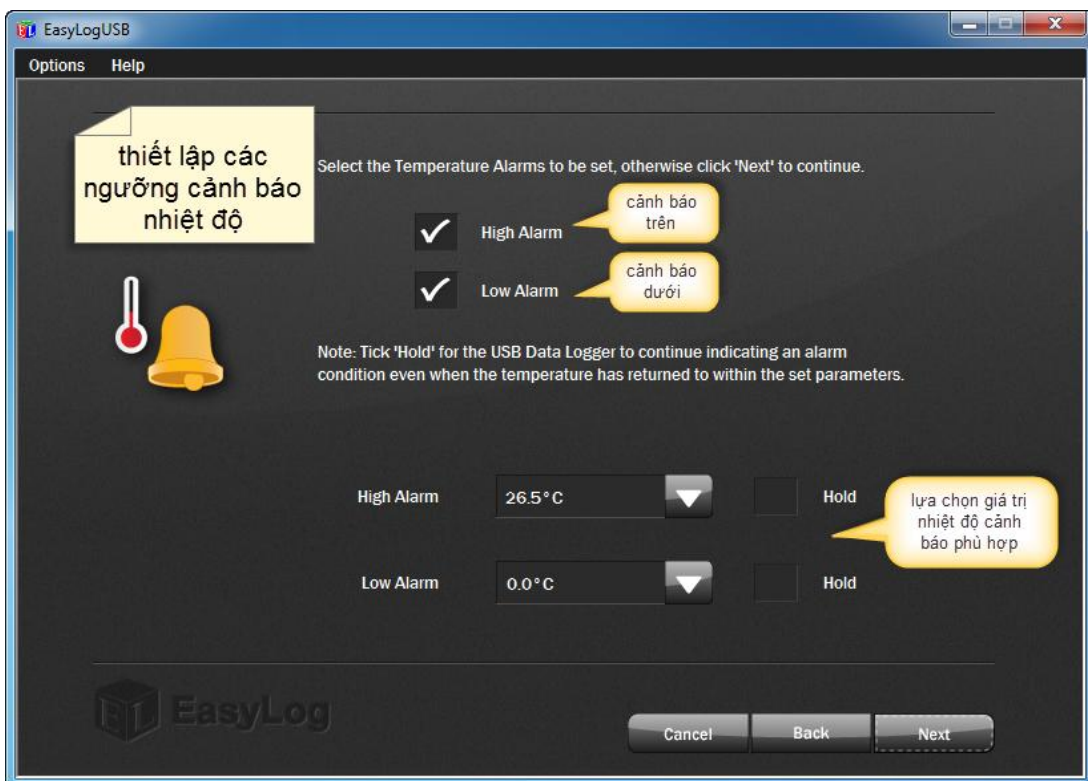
EasyLogUSB

Options Help

thiết lập các ngưỡng cảnh báo nhiệt độ

Select the Temperature Alarms to be set, otherwise click 'Next' to continue.

High Alarm

cảnh báo trên

Low Alarm

cảnh báo dưới

Note: Tick 'Hold' for the USB Data Logger to continue indicating an alarm condition even when the temperature has returned to within the set parameters.

High Alarm 26.5°C Hold

lựa chọn giá trị nhiệt độ cảnh báo phù hợp

Low Alarm 0.0°C Hold

EasyLog

Cancel Back Next